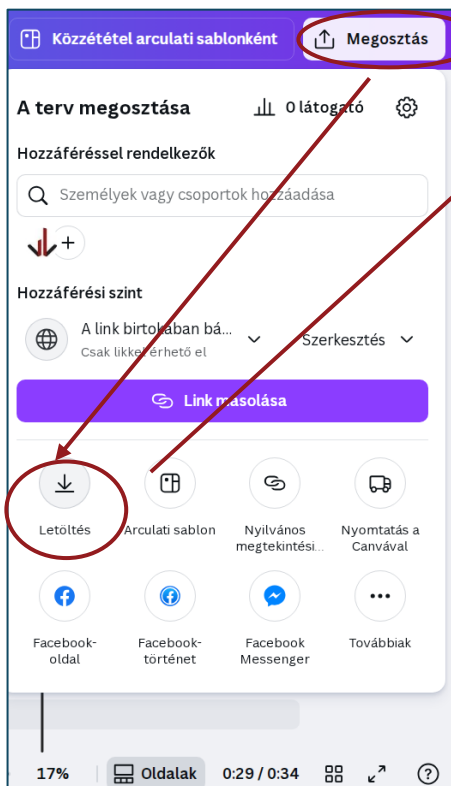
Közzététel arculati sablonként

Megosztás

A terv megosztása

0 látogató

Hozzáféréssel rendelkezők

Személyek vagy csoportok hozzáadása

Hozzáférési szint

A link birtokában bá...
Csak likkel érhető el

Szerkesztés

Link másolása

Letöltés

Arculati sablon

Nyilvános megtekintési...

Nyomtatás a Canvával

Facebook-oldal

Facebook-történet

Facebook Messenger

Továbbiak

17%

Oldalak

0:29 / 0:34

?